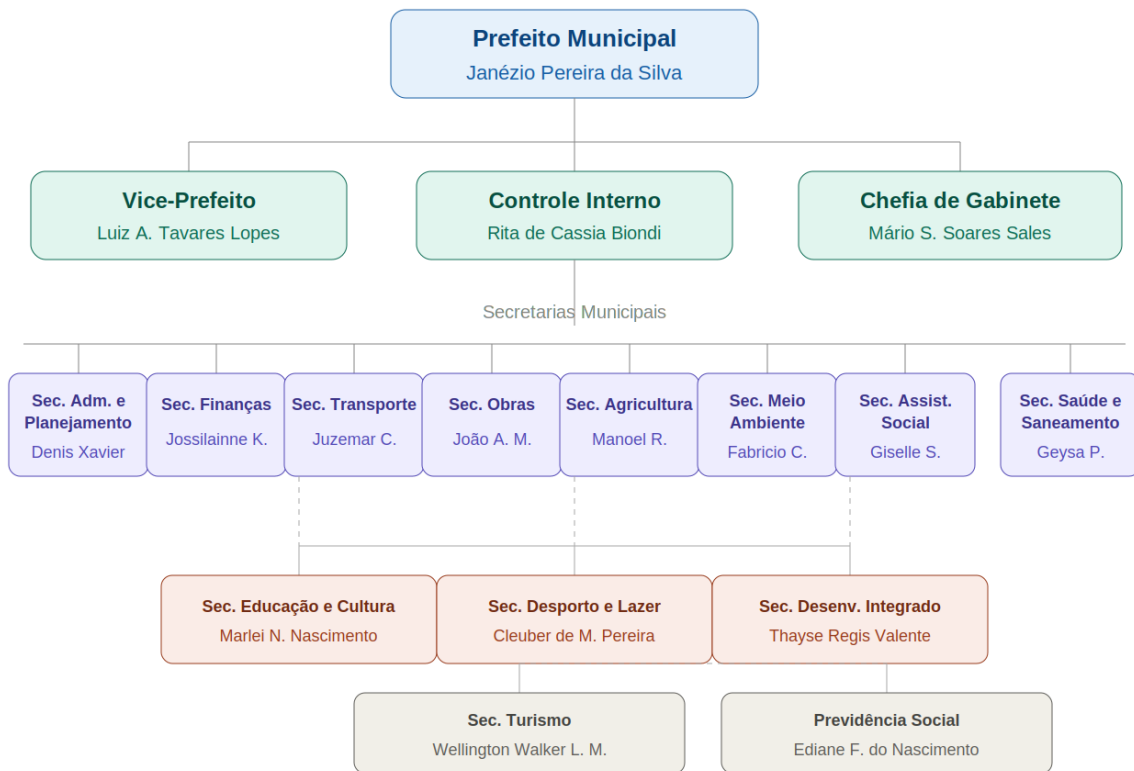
Prefeito Municipal
Janézio Pereira da Silva

Vice-Prefeito
Luiz A. Tavares Lopes

Controle Interno
Rita de Cassia Biondi

Chefia de Gabinete
Mário S. Soares Sales

Secretarias Municipais

Sec. Adm. e Planejamento
Denis Xavier

Sec. Finanças
Jossilainne K.

Sec. Transporte
Juzemar C.

Sec. Obras
João A. M.

Sec. Agricultura
Manoel R.

Sec. Meio Ambiente
Fabricio C.

Sec. Assist. Social
Giselle S.

Sec. Saúde e Saneamento
Geysa P.

Sec. Educação e Cultura
Marlei N. Nascimento

Sec. Desporto e Lazer
Cleuber de M. Pereira

Sec. Desenv. Integrado
Thayse Regis Valente

Sec. Turismo
Wellington Walker L. M.

Previdência Social
Ediane F. do Nascimento